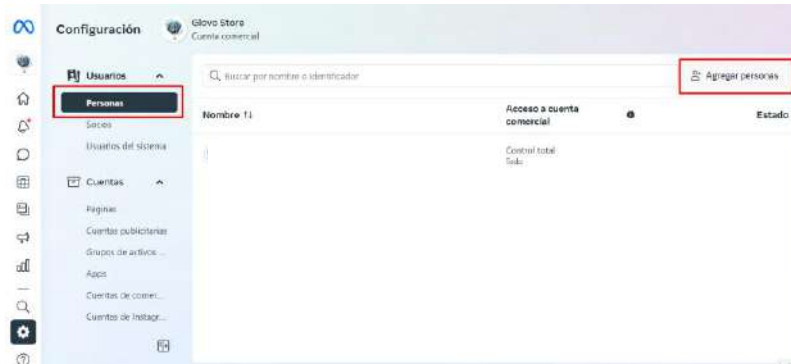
Configuración

Glovo Store
Cuenta comercial

Usuarios

Personas

Socios

Usuarios del sistema

Cuentas

Páginas

Cuentas publicitarias

Grupos de activos ...

Apps

Cuentas de comer...

Cuentas de Instagr...

Buscar por nombre o identificador

Agregar personas

| Nombre ↑↓ | Acceso a cuenta comercial | | Estado |
|---|---|---|---|
| | Control total Todo | | |